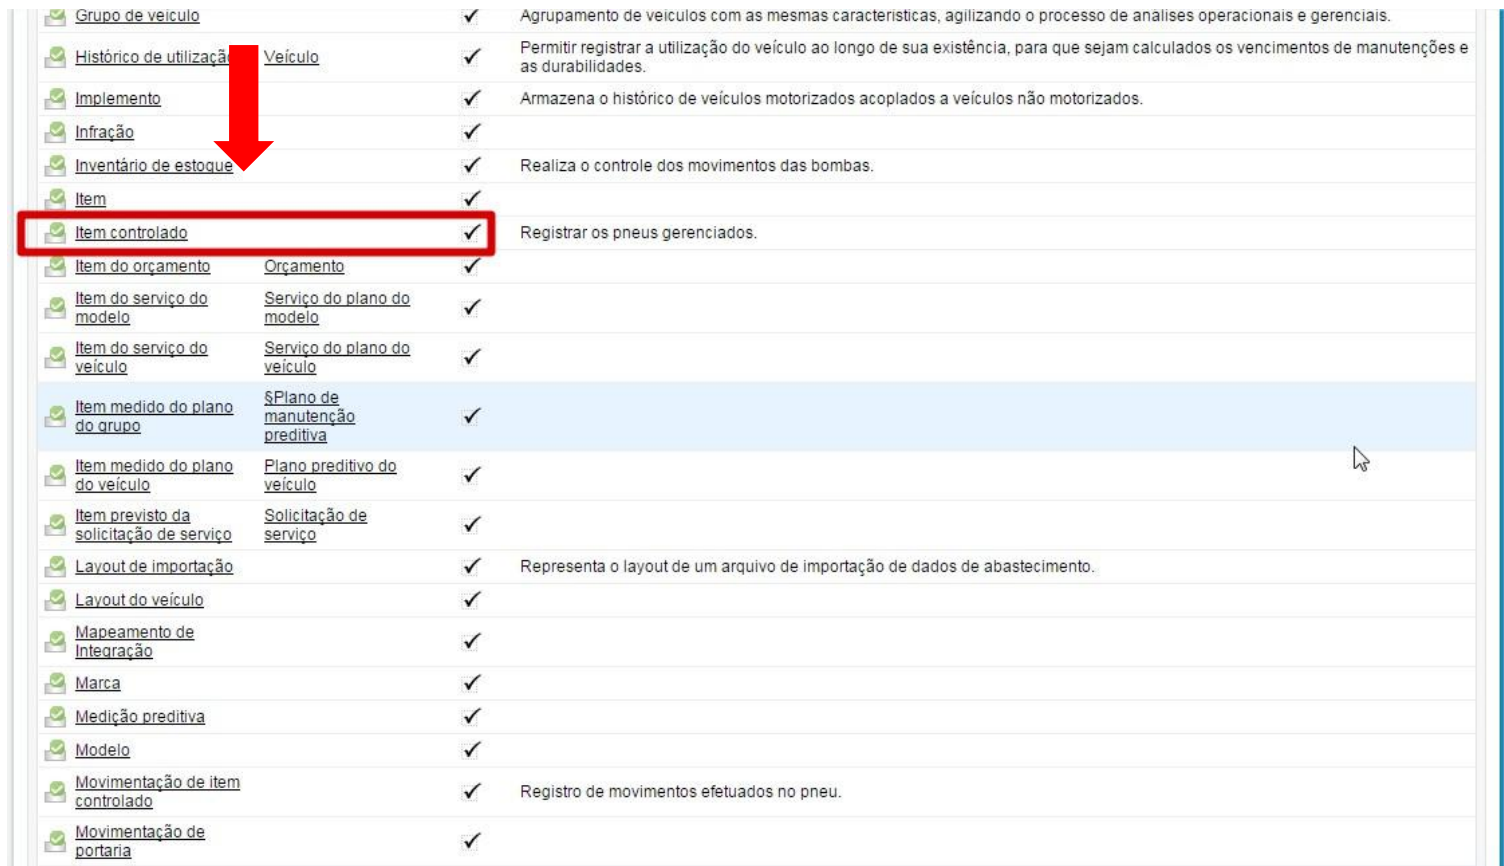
| | | | |
|---|---|---|---|
| Grupo de veículo | | ✓ | Agrupamento de veículos com as mesmas características, agilizando o processo de análises operacionais e gerenciais. |
| Histórico de utilizaçã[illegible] | Veículo | ✓ | Permitir registrar a utilização do veículo ao longo de sua existência, para que sejam calculados os vencimentos de manutenções e as durabilidades. |
| Implemento | | ✓ | Armazena o histórico de veículos motorizados acoplados a veículos não motorizados. |
| Infração | | ✓ | |
| Inventário de estoque | | ✓ | Realiza o controle dos movimentos das bombas. |
| Item | | ✓ | |
| Item controlado | | ✓ | Registrar os pneus gerenciados. |
| Item do orçamento | Orçamento | ✓ | |
| Item do serviço do modelo | Serviço do plano do modelo | ✓ | |
| Item do serviço do veículo | Serviço do plano do veículo | ✓ | |
| Item medido do plano do grupo | §Plano de manutenção preditiva | ✓ | |
| Item medido do plano do veículo | Plano preditivo do veículo | ✓ | |
| Item previsto da solicitação de serviço | Solicitação de serviço | ✓ | |
| Layout de importação | | ✓ | Representa o layout de um arquivo de importação de dados de abastecimento. |
| Layout do veículo | | ✓ | |
| Mapeamento de Integração | | ✓ | |
| Marca | | ✓ | |
| Medição preditiva | | ✓ | |
| Modelo | | ✓ | |
| Movimentação de item controlado | | ✓ | Registro de movimentos efetuados no pneu. |
| Movimentação de portaria | | ✓ | |